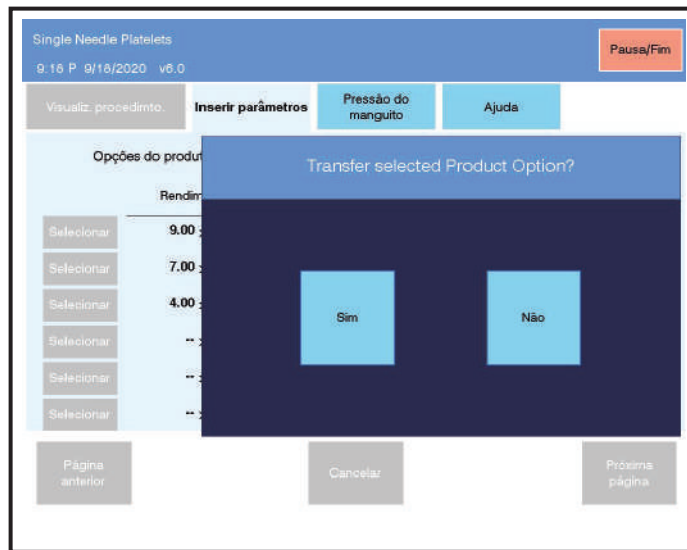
Single Needle Platelets
9:18 P 9/18/2020 v6.0

Pausa/Fim

Visualiz. procedimto.

Inserir parâmetros

Pressão do manguito

Ajuda

Opções do produt

Rendim

Selecionar 9.00

Selecionar 7.00

Selecionar 4.00

Selecionar --

Selecionar --

Selecionar --

Transfer selected Product Option?

Sim

Não

Página anterior

Cancelar

Próxima página